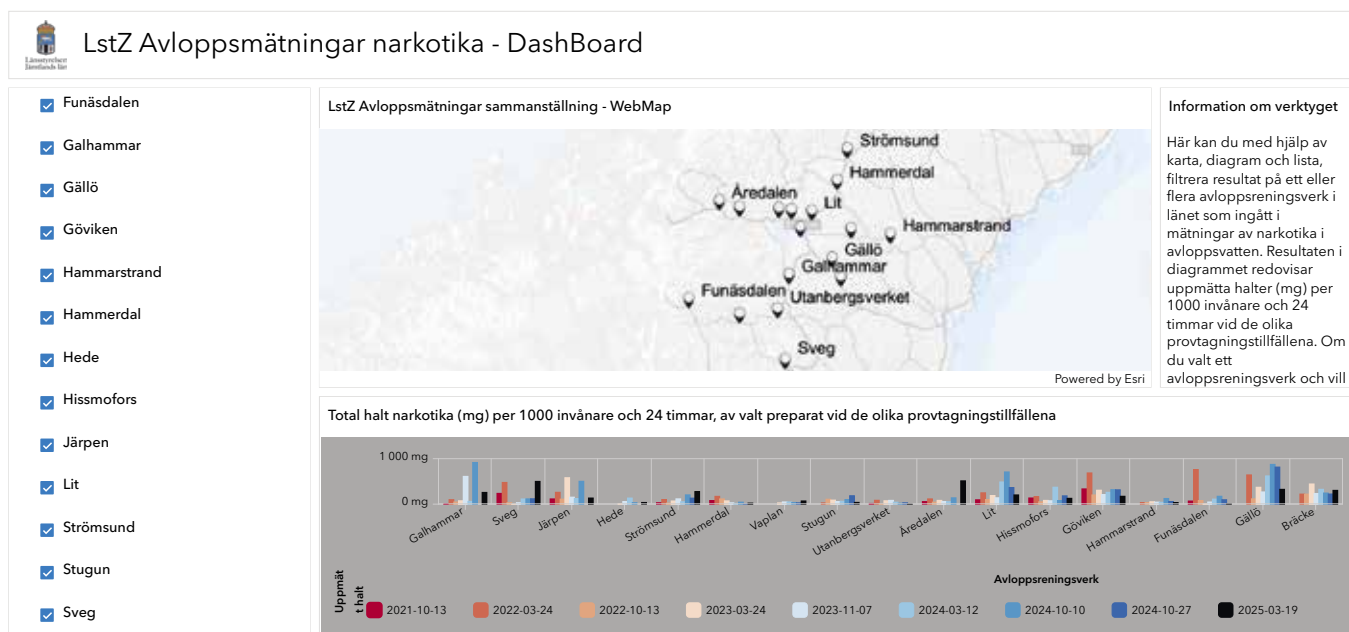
Länsstyrelsen Jämtlands län

LstZ Avloppsmätningar narkotika - DashBoard

Funäsdalen
Galhammar
Gällö
Göviken
Hammarstrand
Hammerdal
Hede
Hissmofors
Järpen
Lit
Strömsund
Stugun
Sveg

LstZ Avloppsmätningar sammanställning - WebMap

Strömsund
Hammerdal
Åredalen
Lit
Hammarstrand
Gällö
Galhammar
Funäsdalen
Utanbergsverket
Sveg

Powered by Esri

Information om verktyget

Här kan du med hjälp av karta, diagram och lista, filtrera resultat på ett eller flera avloppsreningsverk i länet som ingått i mätningar av narkotika i avloppsvatten. Resultaten i diagrammet redovisar uppmätta halter (mg) per 1000 invånare och 24 timmar vid de olika provtagningstillfällena. Om du valt ett avloppsreningsverk och vill

Total halt narkotika (mg) per 1000 invånare och 24 timmar, av valt preparat vid de olika provtagningstillfällena

1 000 mg
0 mg

Galhammar
Sveg
Järpen
Hede
Strömsund
Hammerdal
Vaplan
Stugun
Utanbergsverket
Åredalen
Lit
Hissmofors
Göviken
Hammarstrand
Funäsdalen
Gällö
Bräcke

Uppmätt halt

Avloppsreningsverk

2021-10-13
2022-03-24
2022-10-13
2023-03-24
2023-11-07
2024-03-12
2024-10-10
2024-10-27
2025-03-19